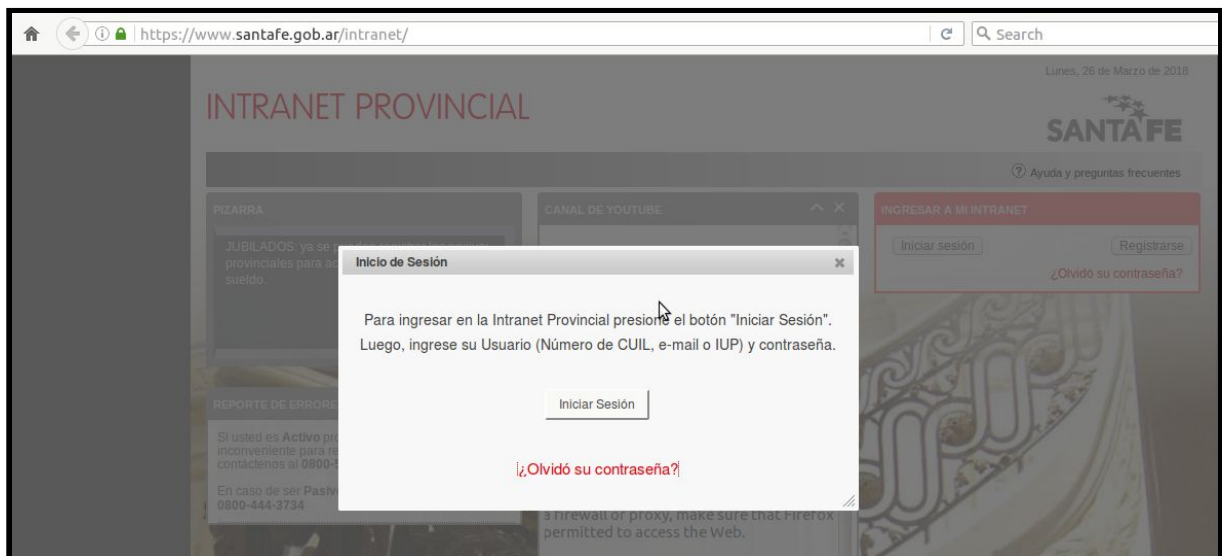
https://www.santafe.gob.ar/intranet/

Search

Lunes, 26 de Marzo de 2018

INTRANET PROVINCIAL

SANTAFE

Ayuda y preguntas frecuentes

PIZARRA

JUBILADOS: ya se p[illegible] provinciales para ac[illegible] sueldo.

CANAL DE YOUTUBE

INGRESAR A MI INTRANET

Iniciar sesión

Registrarse

¿Olvidó su contraseña?

Inicio de Sesión

×

Para ingresar en la Intranet Provincial presione el botón "Iniciar Sesión". Luego, ingrese su Usuario (Número de CUIL, e-mail o IUP) y contraseña.

Iniciar Sesión

¿Olvidó su contraseña?

REPORTE DE ERRORE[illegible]

Si usted es Activo pr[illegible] inconveniente para re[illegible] contáctenos al 0800-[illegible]

En caso de ser Pasiv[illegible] 0800-444-3734

a firewall or proxy, make sure that Firefox permitted to access the Web.